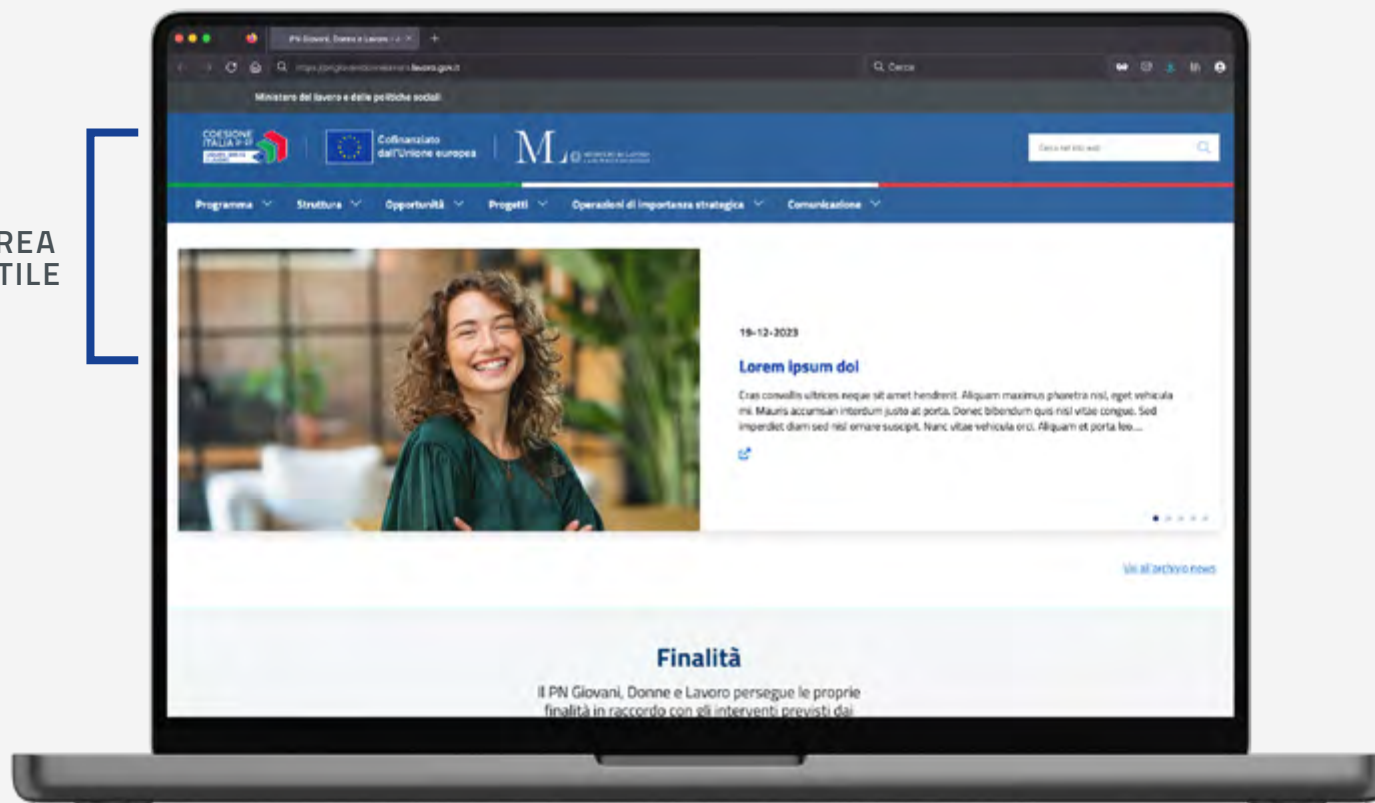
REA
TILE

PN Giovani, Donne e Lavoro

Q Cerca

Ministero del lavoro e delle politiche sociali

COESIONE ITALIA 21-27

Cofinanziato dall'Unione europea

M

Cerca nel sito web

Programma Struttura Opportunità Progetti Operazioni di importanza strategica Comunicazione

19-12-2023

Lorem ipsum dol

Cras convallis ultrices neque sit amet hendrerit. Aliquam maximus pharetra nisl, eget vehicula mi. Mauris accumsan interdum justo at porta. Donec bibendum quis nisl vitae congue. Sed imperdiet diam sed nisl ornare suscipit. Nunc vitae vehicula orci. Aliquam et porta leo....

Vai all'archivio news

Finalità

Il PN Giovani, Donne e Lavoro persegue le proprie finalità in raccordo con gli interventi previsti dai